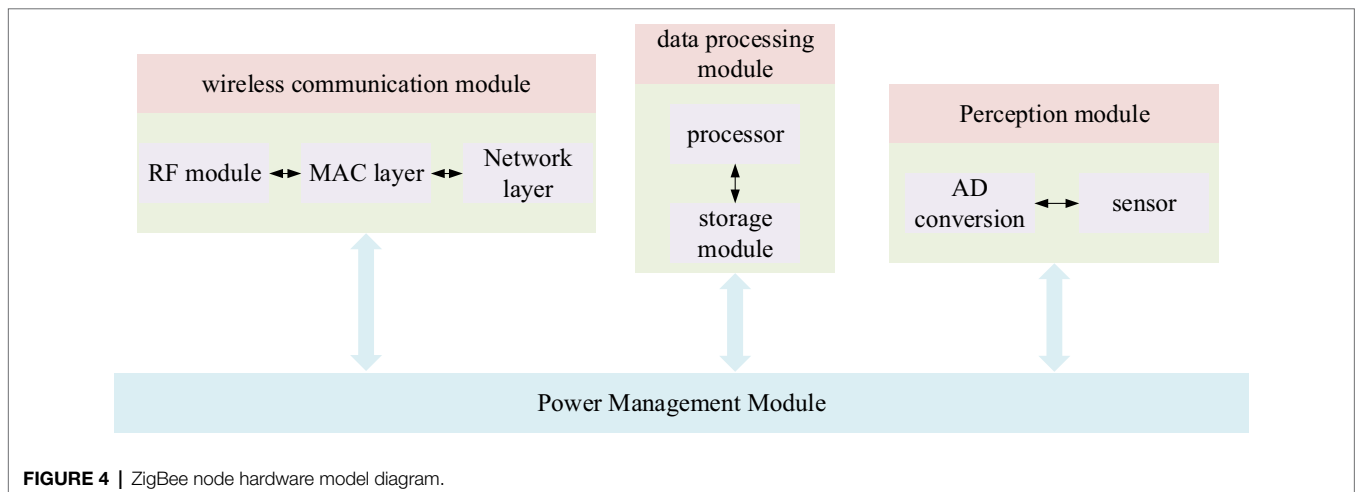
wireless communication module

RF module

MAC layer

Network layer

data processing module

processor

storage module

Perception module

AD conversion

sensor

Power Management Module

FIGURE 4 | ZigBee node hardware model diagram.